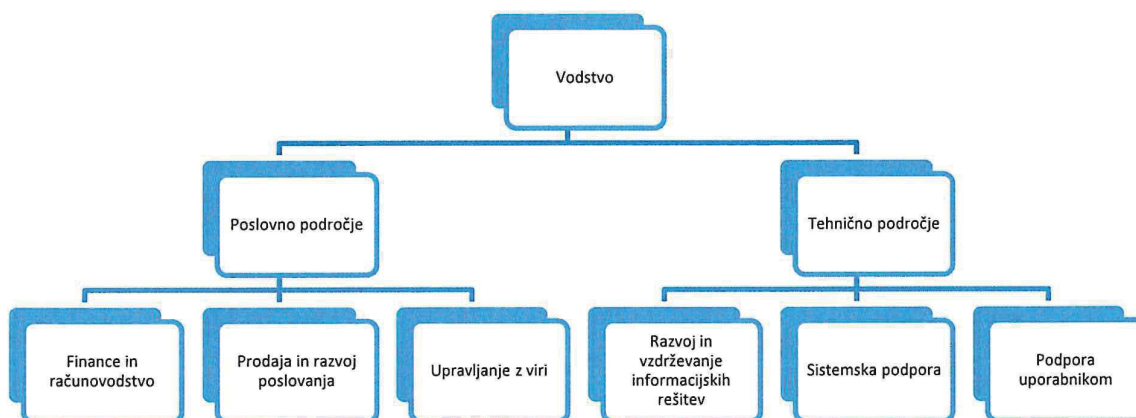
Vodstvo

Poslovno področje

Tehnično področje

Finance in računovodstvo

Prodaja in razvoj poslovanja

Upravljanje z viri

Razvoj in vzdrževanje informacijskih rešitev

Sistemska podpora

Podpora uporabnikom